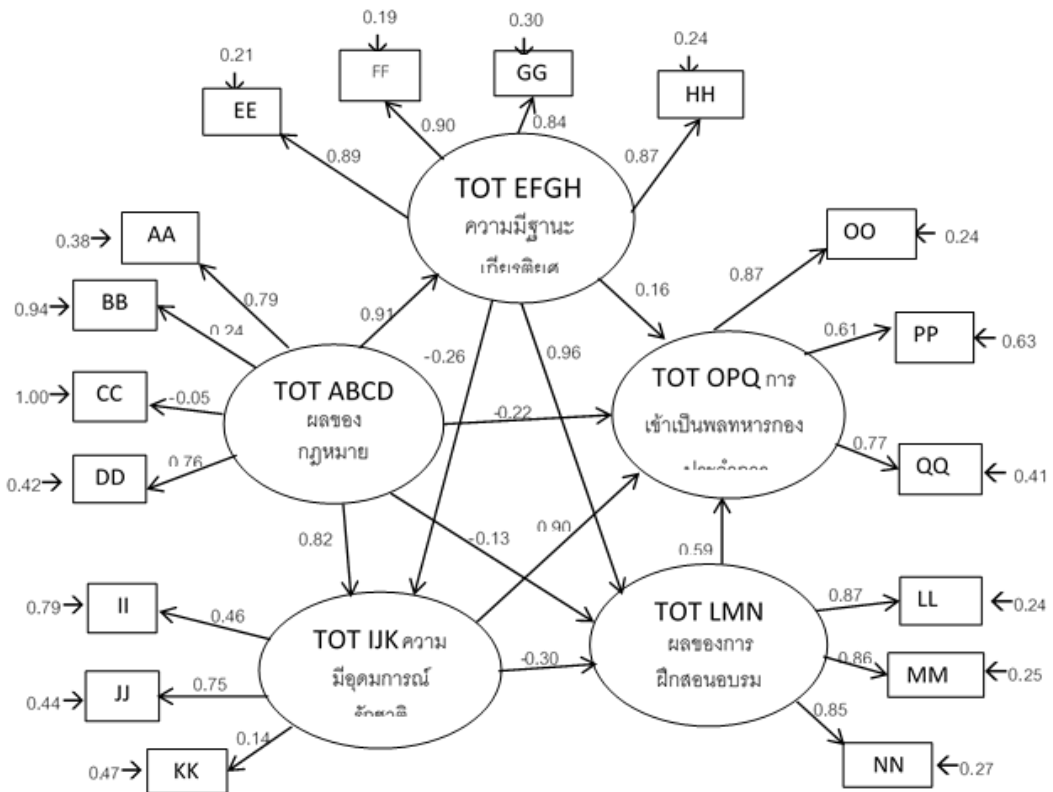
0.19
0.30
0.21
0.24
FF
GG
EE
HH
0.90
0.84
0.89
0.87
TOT EFGH
ความมีฐานะ
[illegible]
0.38
AA
OO
0.24
0.79
0.16
0.87
0.94
BB
0.91
0.24
0.61
PP
0.63
-0.26
0.96
TOT ABCD
ผลของ
กฎหมาย
TOT OPQ การ
เข้าเป็นพลทหารกอง
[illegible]
1.00
CC
-0.05
-0.22
0.77
0.42
DD
0.76
QQ
0.41
0.82
-0.13
0.90
0.59
0.79
II
0.46
TOT IJK ความ
มีอุดมการณ์
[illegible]
TOT LMN
ผลของการ
ฝึกสอนอบรม
0.87
LL
0.24
-0.30
0.86
0.44
JJ
0.75
MM
0.25
0.14
0.85
0.47
KK
NN
0.27